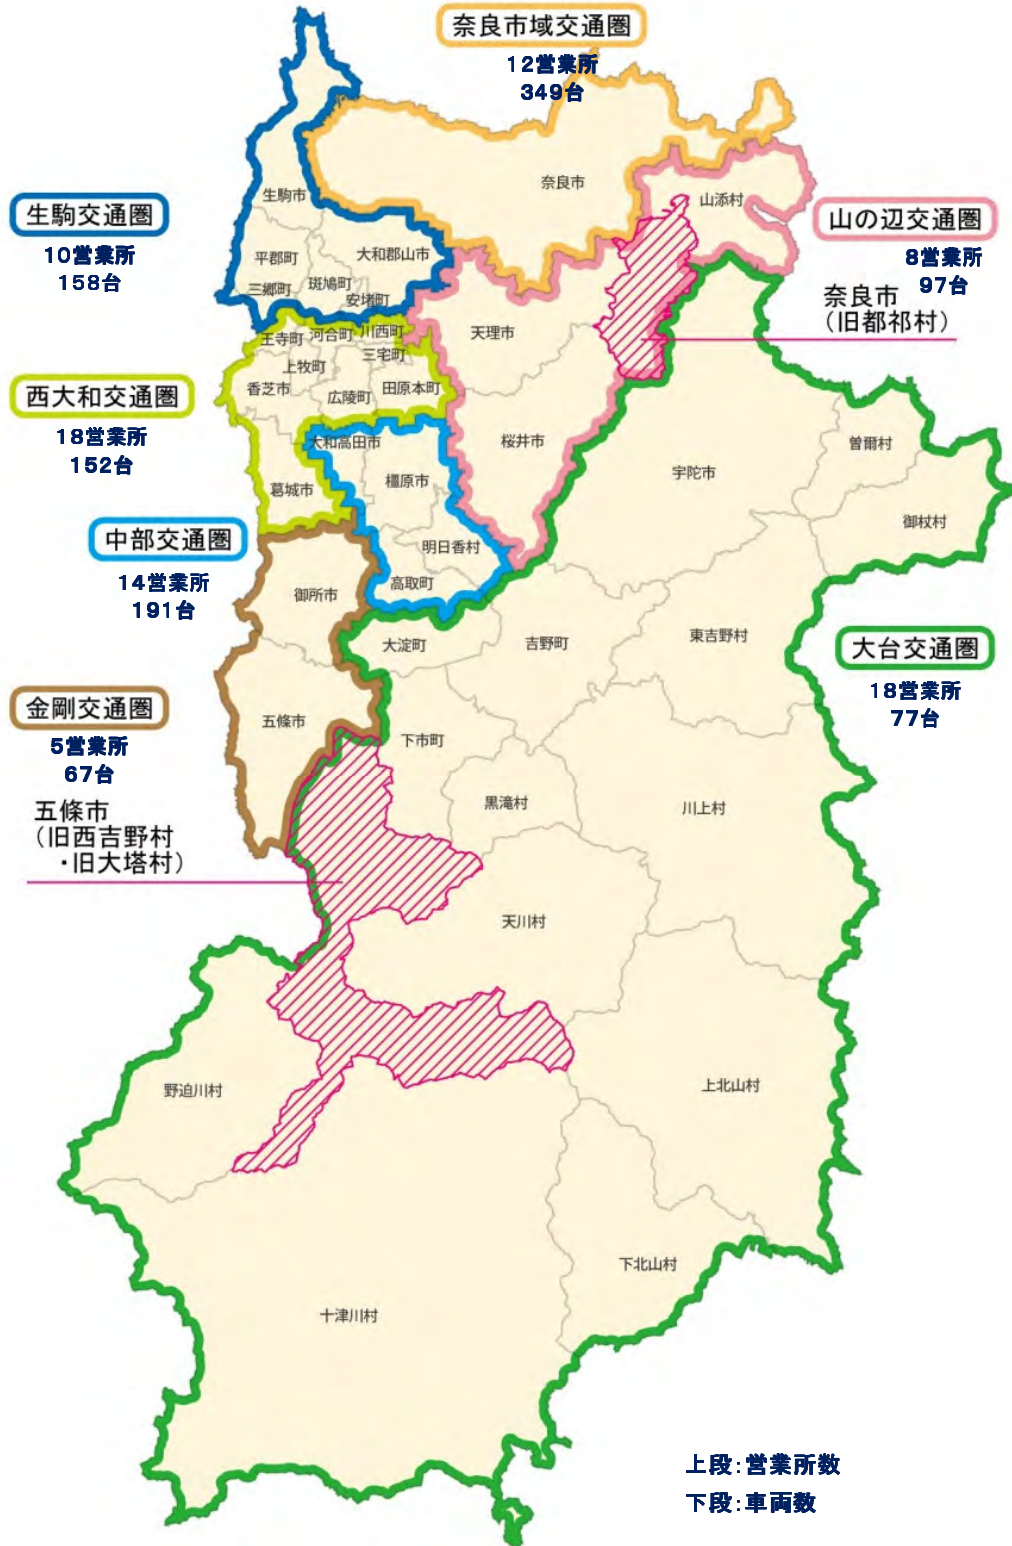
奈良市域交通圏
12営業所
349台

生駒交通圏
10営業所
158台

山の辺交通圏
8営業所
97台

奈良市
（旧都祁村）

西大和交通圏
18営業所
152台

中部交通圏
14営業所
191台

大台交通圏
18営業所
77台

金剛交通圏
5営業所
67台

五條市
（旧西吉野村
・旧大塔村）

奈良市
山添村
生駒市
平群町
大和郡山市
三郷町
斑鳩町
安堵町
王寺町
河合町
川西町
三宅町
上牧町
香芝市
広陵町
田原本町
天理市
大和高田市
桜井市
曽爾村
宇陀市
御杖村
葛城市
橿原市
明日香村
高取町
御所市
大淀町
吉野町
東吉野村
五條市
下市町
黒滝村
川上村
天川村
野迫川村
上北山村
下北山村
十津川村

上段：営業所数
下段：車両数